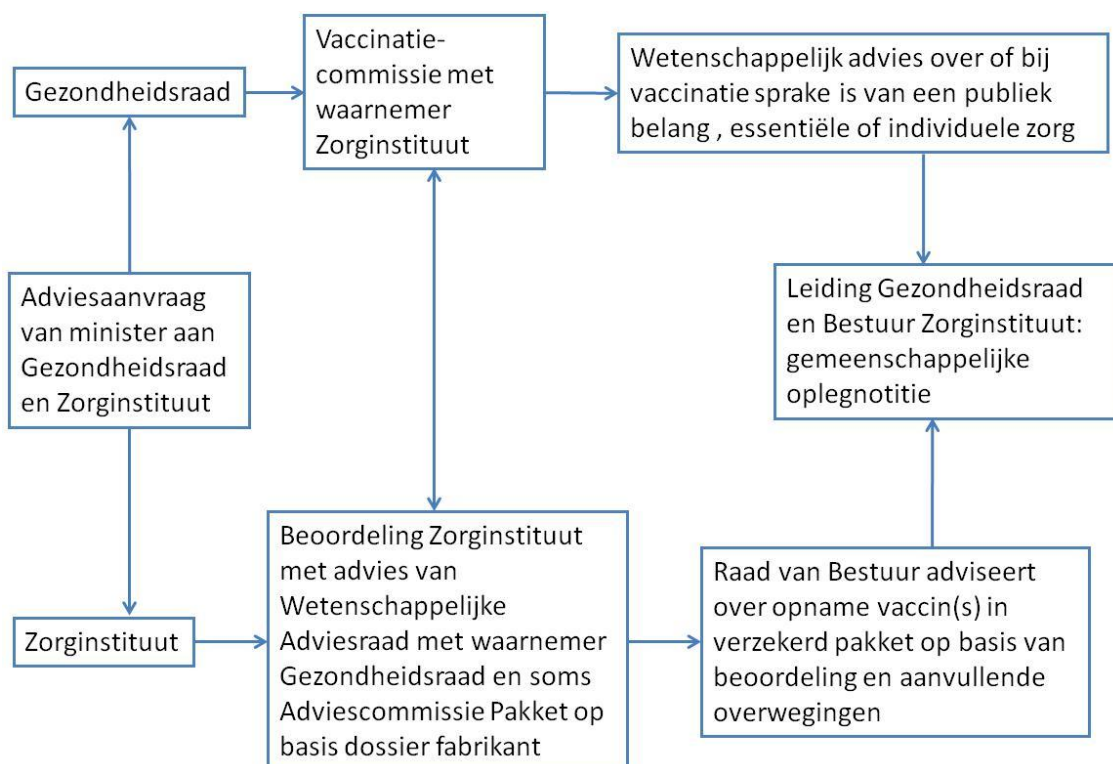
Gezondheidsraad

Vaccinatiecommissie met waarnemer Zorginstituut

Wetenschappelijk advies over of bij vaccinatie sprake is van een publiek belang , essentiële of individuele zorg

Adviesaanvraag van minister aan Gezondheidsraad en Zorginstituut

Leiding Gezondheidsraad en Bestuur Zorginstituut: gemeenschappelijke oplegnotitie

Zorginstituut

Beoordeling Zorginstituut met advies van Wetenschappelijke Adviesraad met waarnemer Gezondheidsraad en soms Adviescommissie Pakket op basis dossier fabrikant

Raad van Bestuur adviseert over opname vaccin(s) in verzekerd pakket op basis van beoordeling en aanvullende overwegingen